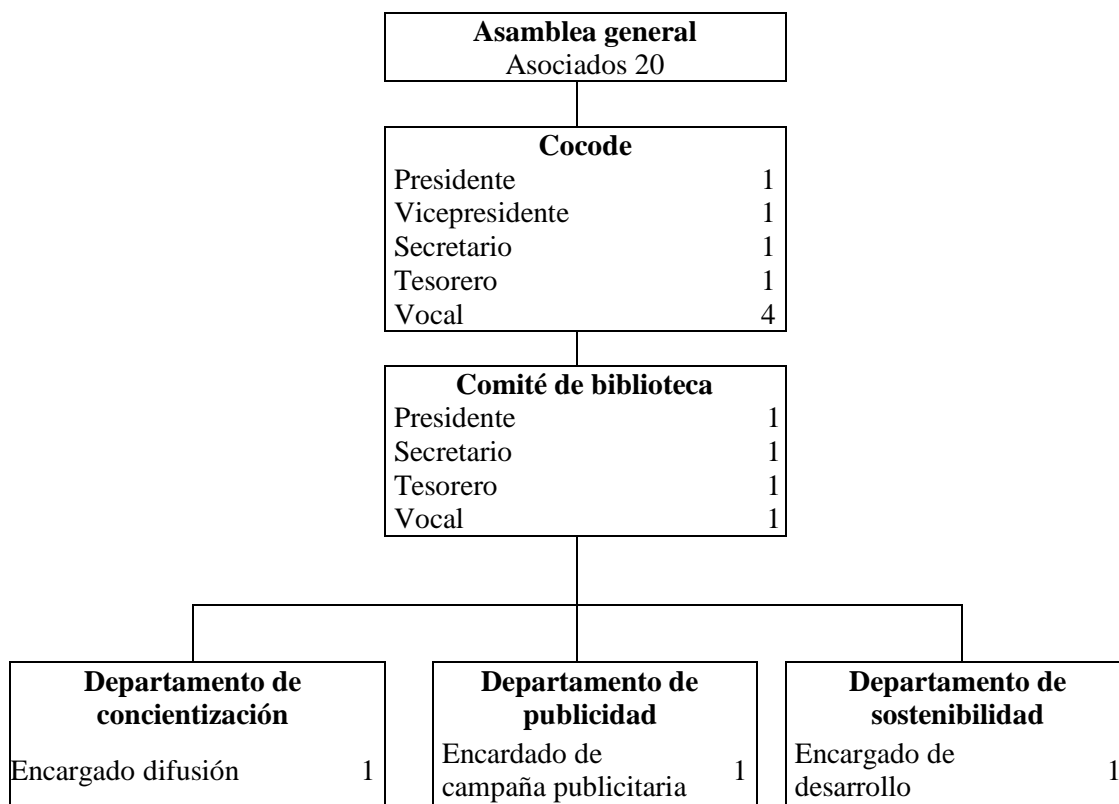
**Asamblea general**
Asociados 20

**Cocode**
Presidente 1
Vicepresidente 1
Secretario 1
Tesorero 1
Vocal 4

**Comité de biblioteca**
Presidente 1
Secretario 1
Tesorero 1
Vocal 1

**Departamento de concientización**
Encargado difusión 1

**Departamento de publicidad**
Encardado de campaña publicitaria 1

**Departamento de sostenibilidad**
Encargado de desarrollo 1